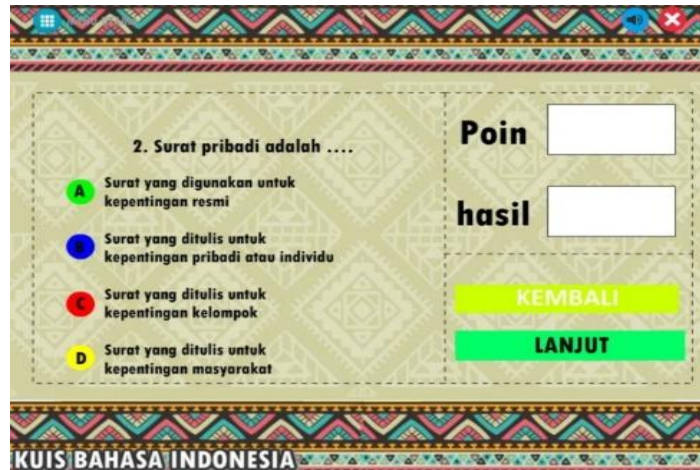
2. Surat pribadi adalah ....

A Surat yang digunakan untuk kepentingan resmi

B Surat yang ditulis untuk kepentingan pribadi atau individu

C Surat yang ditulis untuk kepentingan kelompok

D Surat yang ditulis untuk kepentingan masyarakat

Poin

hasil

KEMBALI

LANJUT

KUIS BAHASA INDONESIA